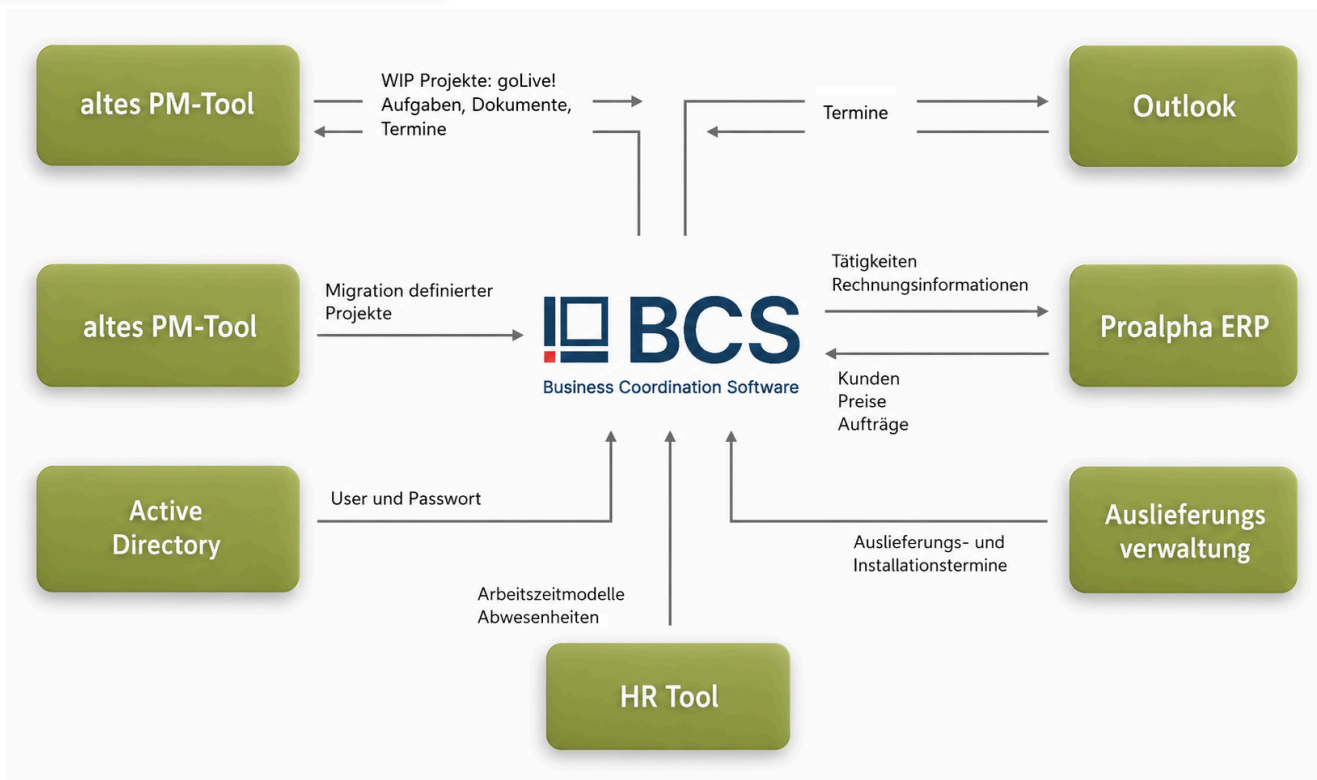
altes PM-Tool

WIP Projekte: goLive!
Aufgaben, Dokumente,
Termine

Termine

Outlook

altes PM-Tool

Migration definierter
Projekte

BCS
Business Coordination Software

Tätigkeiten
Rechnungsinformationen

Proalpha ERP

Kunden
Preise
Aufträge

Active
Directory

User und Passwort

Auslieferungs
verwaltung

Auslieferungs- und
Installationstermine

Arbeitszeitmodelle
Abwesenheiten

HR Tool